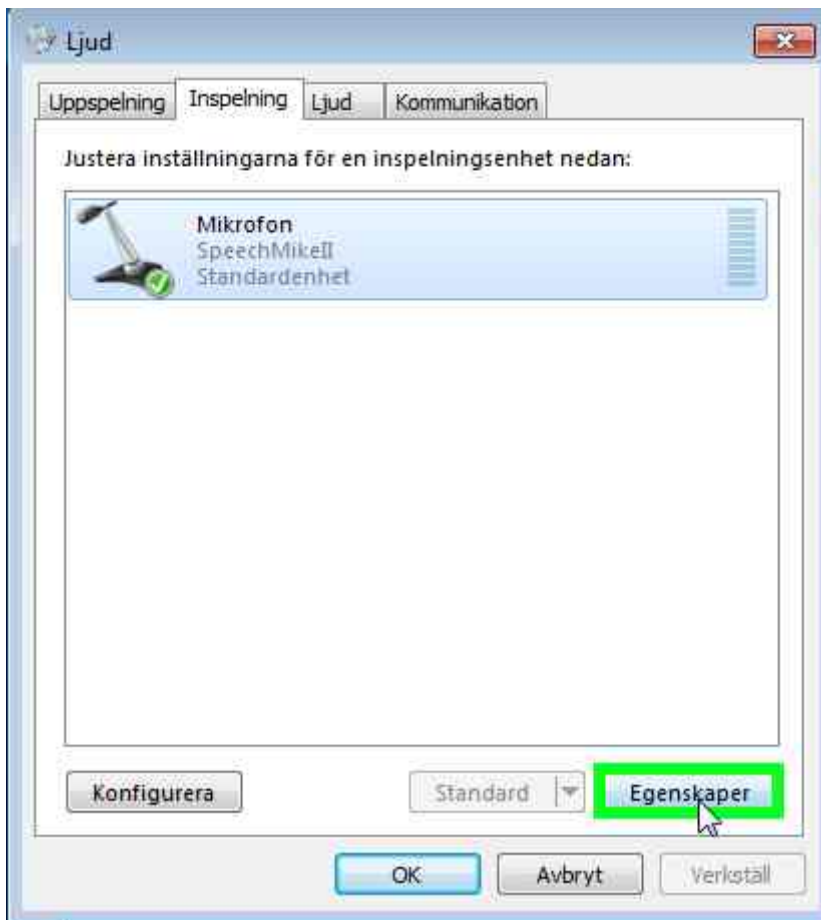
Ljud

Uppspelning | Inspelning | Ljud | Kommunikation

Justera inställningarna för en inspelningsenhet nedan:

Mikrofon
SpeechMikeII
Standardenhet

Konfigurera

Standard

Egenskaper

OK

Avbryt

Verkställ